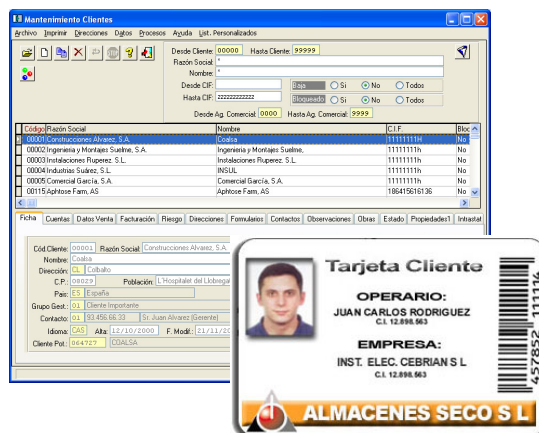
Mantenimiento Clientes

Archivo Imprimir Direcciones Datos Procesos Ayuda List. Personalizados

Desde Cliente: 00000 Hasta Cliente: 99999

Razón Social: *

Nombre: *

Desde CIF:

Hasta CIF: ZZZZZZZZZZZZ

Baja: ○ Si ● No ○ Todos

Bloqueado: ○ Si ● No ○ Todos

Desde Ag. Comercial: 0000 Hasta Ag. Comercial: 9999

| Código | Razón Social | Nombre | C.I.F. | Bloq |
|---|---|---|---|---|
| 00001 | Construcciones Alvarez, S.A. | Coalsa | 11111111H | No |
| 00002 | Ingenieria y Montajes Suelme, S.A. | Ingenieria y Montajes Suelme, S.A. | 11111111h | No |
| 00003 | Instalaciones Ruperez S.L. | Instalaciones Ruperez S.L. | 11111111h | No |
| 00004 | Industrias Suárez, S.L. | INSUL | 11111111h | No |
| 00005 | Comercial García, S.A. | Comercial García, S.A. | 11111111h | No |
| 00115 | Aphtose Farm, AS | Aphtose Farm, AS | 186415616136 | No |

Ficha Cuentas Datos Venta Facturación Riesgo Direcciones Formularios Contactos Observaciones Obras Estado Propiedades1 Intrastat

Cód.Cliente: 00001 Razón Social: Construcciones Alvarez, S.A.

Nombre: Coalsa

Dirección: CL Colbalto

C.P.: 08029 Población: L'Hospitalet del Llobregat

País: ES España

Grupo Gest.: 01 Cliente Importante

Contacto: 01 93.456.66.33 Sr. Juan Alvarez (Gerente)

Idioma: CAS Alta: 12/10/2000 F. Modif.: 21/11/20

Cliente Pot.: 064727 COALSA

Tarjeta Cliente

OPERARIO:

JUAN CARLOS RODRIGUEZ

C.I. 12.898.563

EMPRESA:

INST. ELEC. CEBRIAN S L

C.I. 12.898.563

457852 11116

ALMACENES SECO S L